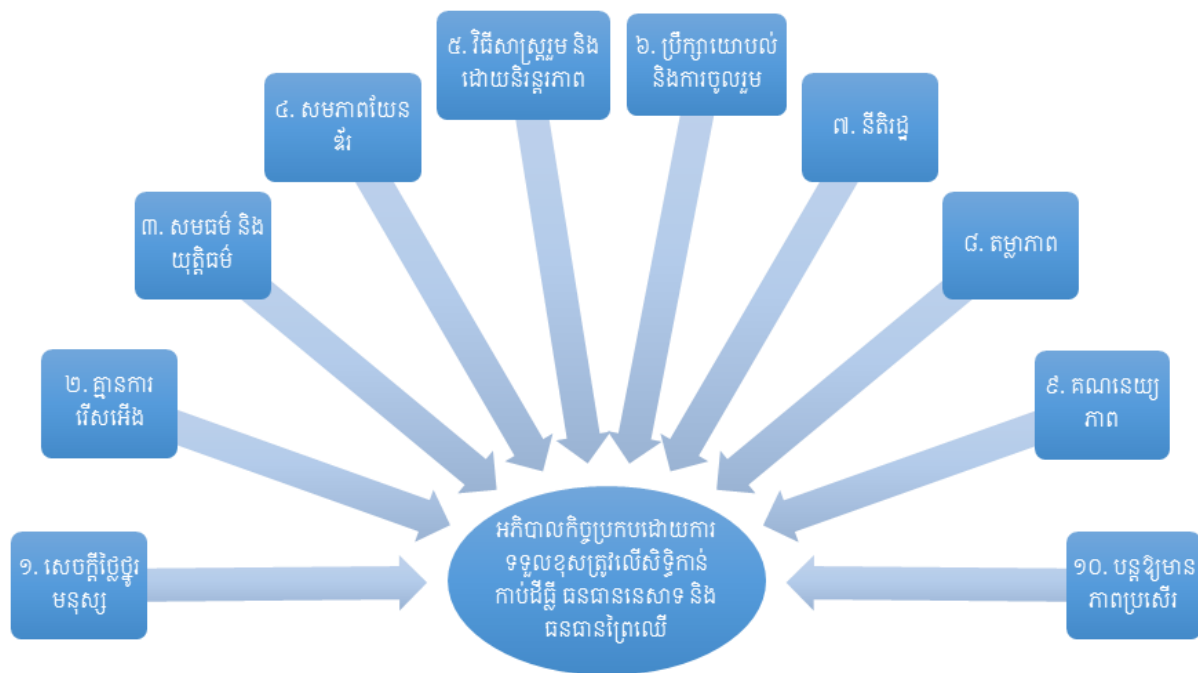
៥. វិធីសាស្ត្ររួម និងដោយនិរន្តរភាព

៦. ប្រឹក្សាយោបល់ និងការចូលរួម

៤. សមភាពយេនឌ័រ

៧. នីតិរដ្ឋ

៣. សមធម៌ និងយុត្តិធម៌

៨. តម្លាភាព

២. គ្មានការរើសអើង

៩. គណនេយ្យភាព

១. សេចក្តីថ្លៃថ្នូរមនុស្ស

អភិបាលកិច្ចប្រកបដោយការទទួលខុសត្រូវលើសិទ្ធិកាន់កាប់ដីធ្លី ធនធាននេសាទ និងធនធានព្រៃឈើ

១០. បន្តឱ្យមានភាពប្រសើរ